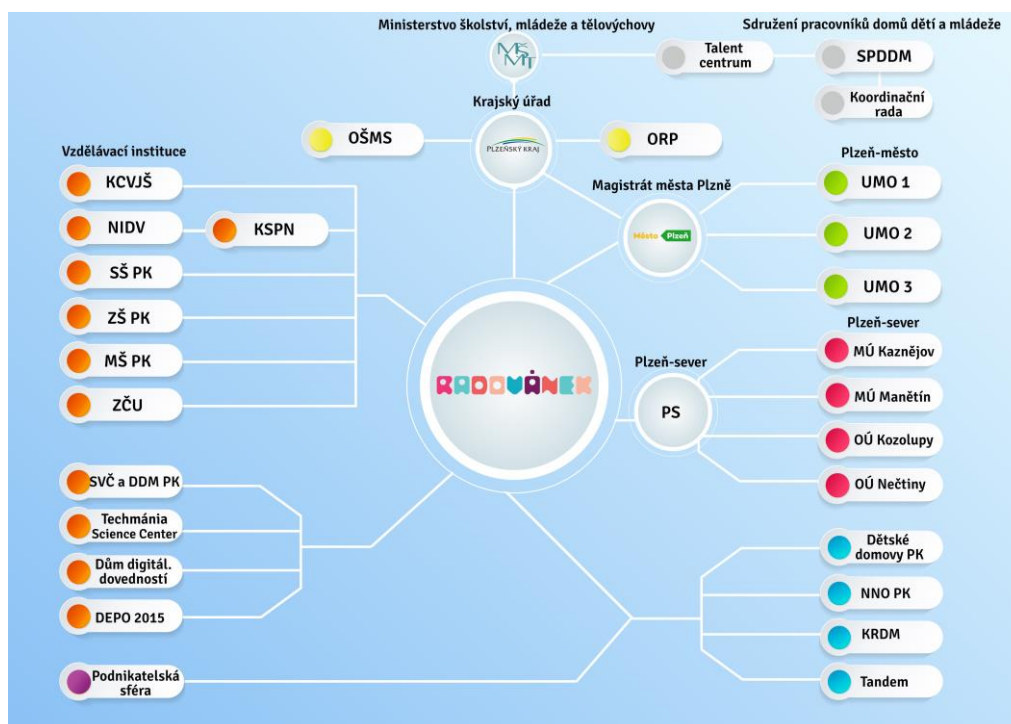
Ministerstvo školství, mládeže a tělovýchovy

MŠMT

Sdružení pracovníků domů dětí a mládeže

Talent centrum

SPDDM

Koordinační rada

Krajský úřad

PLZEŇSKÝ KRAJ

OŠMS

ORP

Vzdělávací instituce

KCVJŠ

NIDV

KSPN

SŠ PK

ZŠ PK

MŠ PK

ZČU

Magistrát města Plzně

Město Plzeň

Plzeň-město

UMO 1

UMO 2

UMO 3

RADOVÁNEK

Plzeň-sever

PS

Plzeň-sever

MÚ Kaznějov

MÚ Manětín

OÚ Kozolupy

OÚ Nečtiny

SVČ a DDM PK

Techmánia Science Center

Dům digitál. dovedností

DEPO 2015

Dětské domovy PK

NNO PK

KRDM

Tandem

Podnikatelská sféra